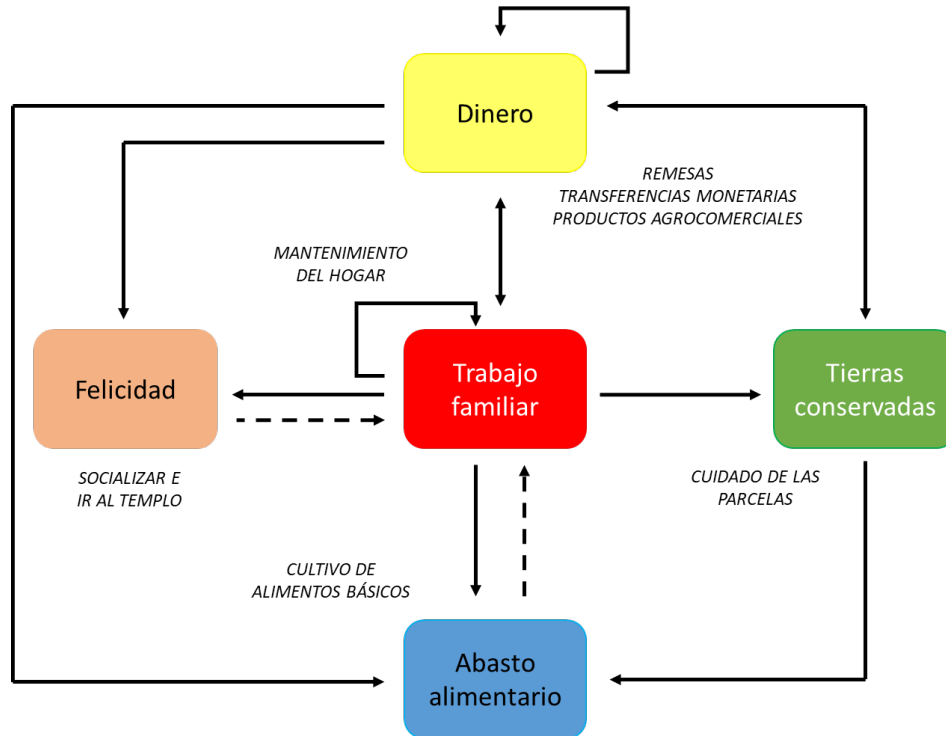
Dinero

REMESAS
TRANSFERENCIAS MONETARIAS
PRODUCTOS AGROCOMERCIALES

MANTENIMIENTO
DEL HOGAR

Felicidad

Trabajo familiar

Tierras conservadas

SOCIALIZAR E
IR AL TEMPLO

CUIDADO DE LAS
PARCELAS

CULTIVO DE
ALIMENTOS BÁSICOS

Abasto alimentario